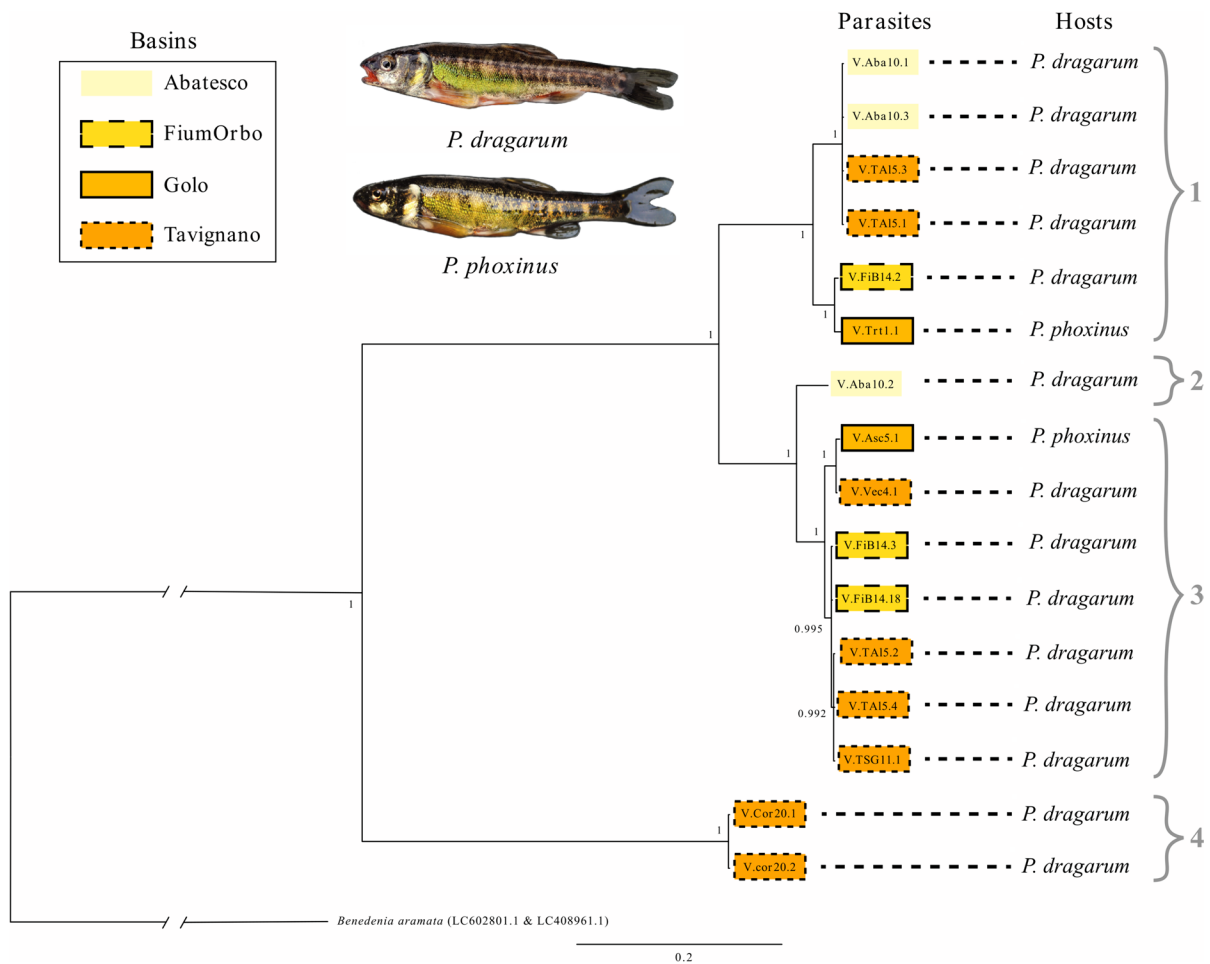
Basins

Abatesco

FiumOrbo

Golo

Tavignano

P. dragarum

P. phoxinus

Parasites

Hosts

V.Aba10.1 P. dragarum

V.Aba10.3 P. dragarum

V.TAl5.3 P. dragarum

V.TAl5.1 P. dragarum

V.FiB14.2 P. dragarum

V.Trt1.1 P. phoxinus

1

V.Aba10.2 P. dragarum

2

V.Asc5.1 P. phoxinus

V.Vec4.1 P. dragarum

V.FiB14.3 P. dragarum

V.FiB14.18 P. dragarum

V.TAl5.2 P. dragarum

V.TAl5.4 P. dragarum

V.TSG11.1 P. dragarum

3

V.Cor20.1 P. dragarum

V.cor20.2 P. dragarum

4

1

1

1

1

1

1

1

1

0.995

0.992

1

Benedenia aramata (LC602801.1 & LC408961.1)

0.2